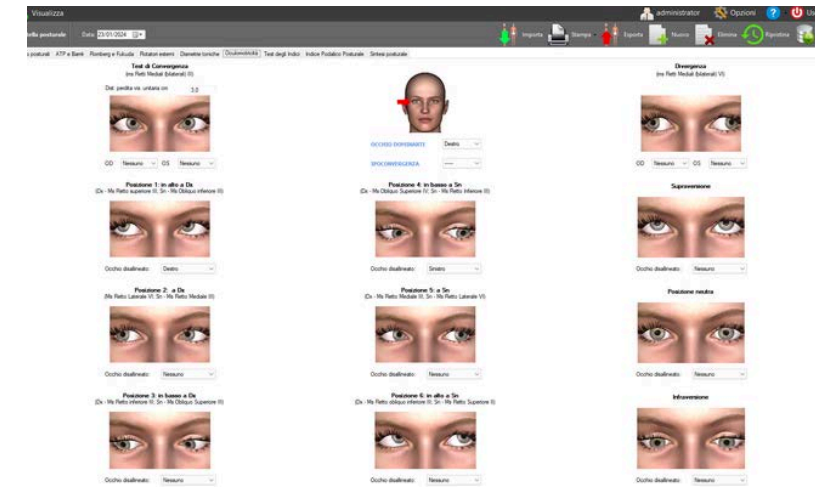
Visualizza
administrator Opzioni ? Ut
ello posturale Data 23/01/2024
Importa Stampa Esporta Nuovo Elimina Ripristina
i posturali ATP e Barré Romberg e Fukuda Rotatori esterni Diametrie toniche Oculomotricità Test degli Indici Indice Podalico Posturale Sintesi posturale

Test di Convergenza
(ms Retti Mediali bilaterali III)
Dist. perdita vis. unitaria cm 3,0
OD Nessuno OS Nessuno

OCCHIO DOMINANTE Destro
IPOCONVERGENZA -----

Divergenza
(ms Retti Mediali bilaterali VI)
OD Nessuno OS Nessuno

Posizione 1: in alto a Dx
(Dx - Ms Retto superiore III; Sn - Ms Obliquo inferiore III)
Occhio disallineato: Destro

Posizione 4: in basso a Sn
(Dx - Ms Obliquo Superiore IV; Sn - Ms Retto Inferiore III)
Occhio disallineato: Sinistro

Sopraversione
Occhio disallineato: Nessuno

Posizione 2: a Dx
(Ms Retto Laterale VI; Sn - Ms Retto Mediale III)
Occhio disallineato: Nessuno

Posizione 5: a Sn
(Dx - Ms Retto Mediale III; Sn - Ms Retto Laterale VI)
Occhio disallineato: Nessuno

Posizione neutra
Occhio disallineato: Nessuno

Posizione 3: in basso a Dx
(Dx - Ms Retto inferiore III; Sn - Ms Obliquo Superiore IV)
Occhio disallineato: Nessuno

Posizione 6: in alto a Sn
(Dx - Ms Retto obliquo inferiore III; Sn - Ms Retto Superiore III)
Occhio disallineato: Nessuno

Infraversione
Occhio disallineato: Nessuno